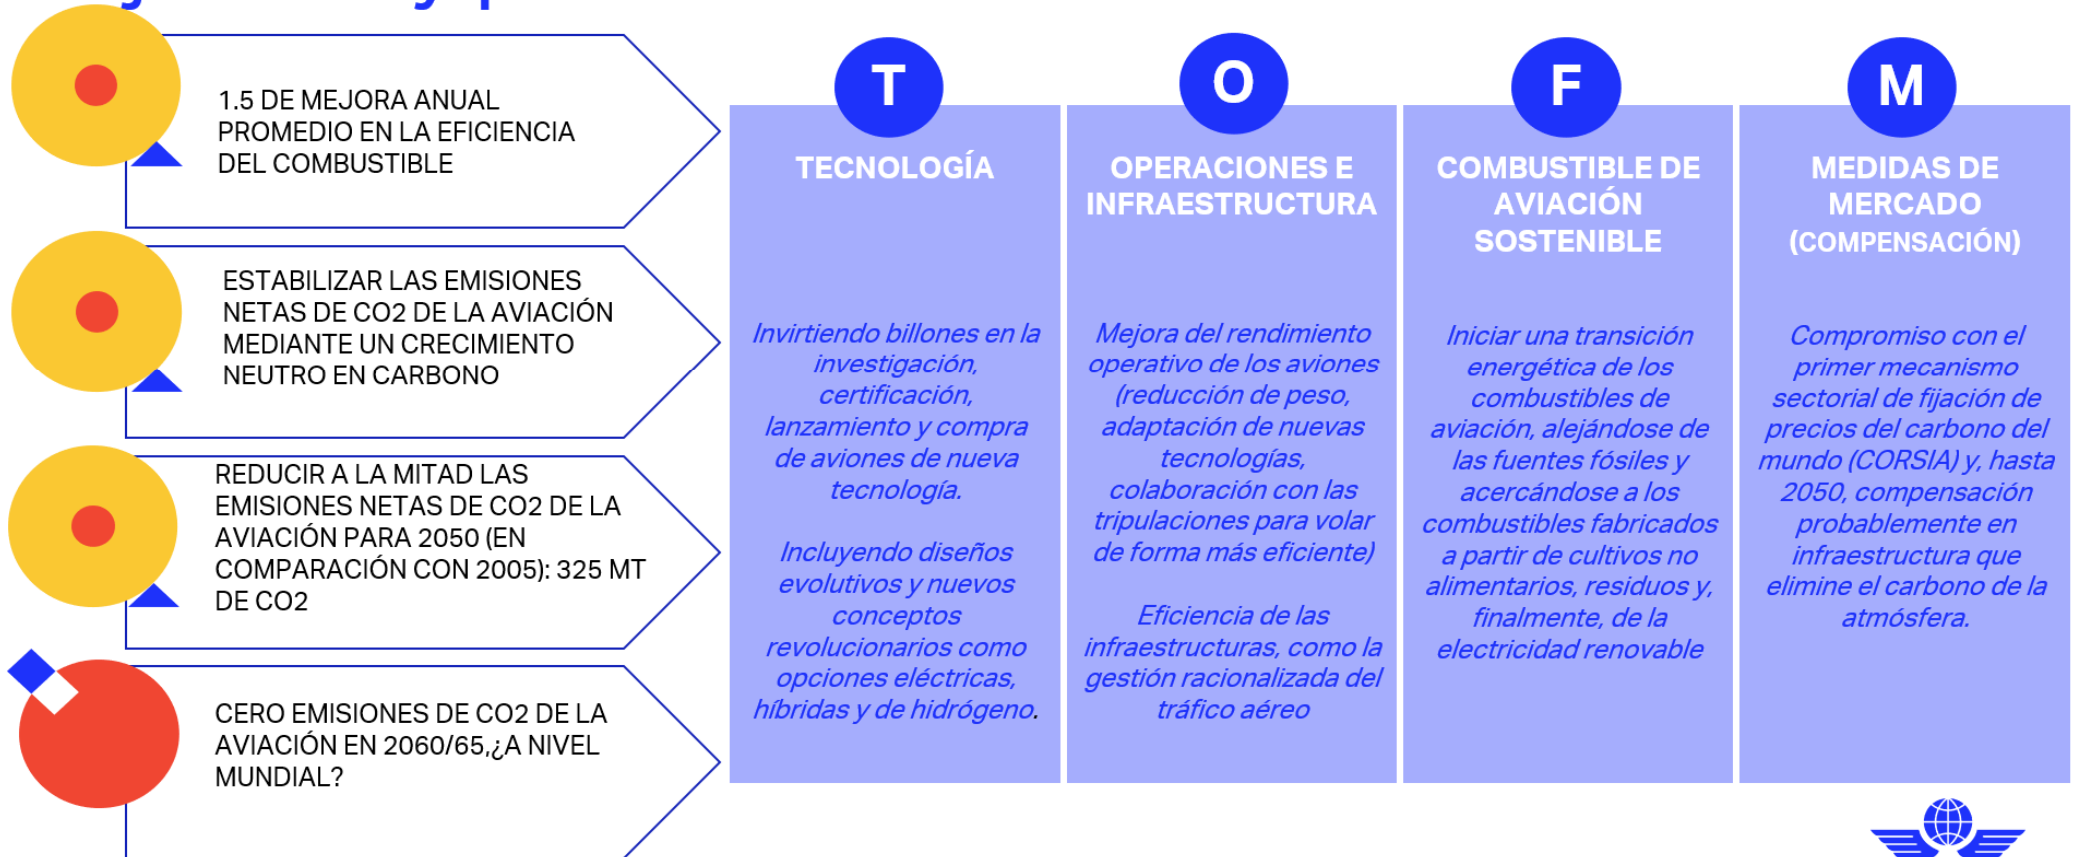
1.5 DE MEJORA ANUAL PROMEDIO EN LA EFICIENCIA DEL COMBUSTIBLE

ESTABILIZAR LAS EMISIONES NETAS DE CO2 DE LA AVIACIÓN MEDIANTE UN CRECIMIENTO NEUTRO EN CARBONO

REDUCIR A LA MITAD LAS EMISIONES NETAS DE CO2 DE LA AVIACIÓN PARA 2050 (EN COMPARACIÓN CON 2005): 325 MT DE CO2

CERO EMISIONES DE CO2 DE LA AVIACIÓN EN 2060/65,¿A NIVEL MUNDIAL?

T
TECNOLOGÍA

Invirtiendo billones en la investigación, certificación, lanzamiento y compra de aviones de nueva tecnología.

Incluyendo diseños evolutivos y nuevos conceptos revolucionarios como opciones eléctricas, híbridas y de hidrógeno.

O
OPERACIONES E INFRAESTRUCTURA

Mejora del rendimiento operativo de los aviones (reducción de peso, adaptación de nuevas tecnologías, colaboración con las tripulaciones para volar de forma más eficiente)

Eficiencia de las infraestructuras, como la gestión racionalizada del tráfico aéreo

F
COMBUSTIBLE DE AVIACIÓN SOSTENIBLE

Iniciar una transición energética de los combustibles de aviación, alejándose de las fuentes fósiles y acercándose a los combustibles fabricados a partir de cultivos no alimentarios, residuos y, finalmente, de la electricidad renovable

M
MEDIDAS DE MERCADO (COMPENSACIÓN)

Compromiso con el primer mecanismo sectorial de fijación de precios del carbono del mundo (CORSIA) y, hasta 2050, compensación probablemente en infraestructura que elimine el carbono de la atmósfera.